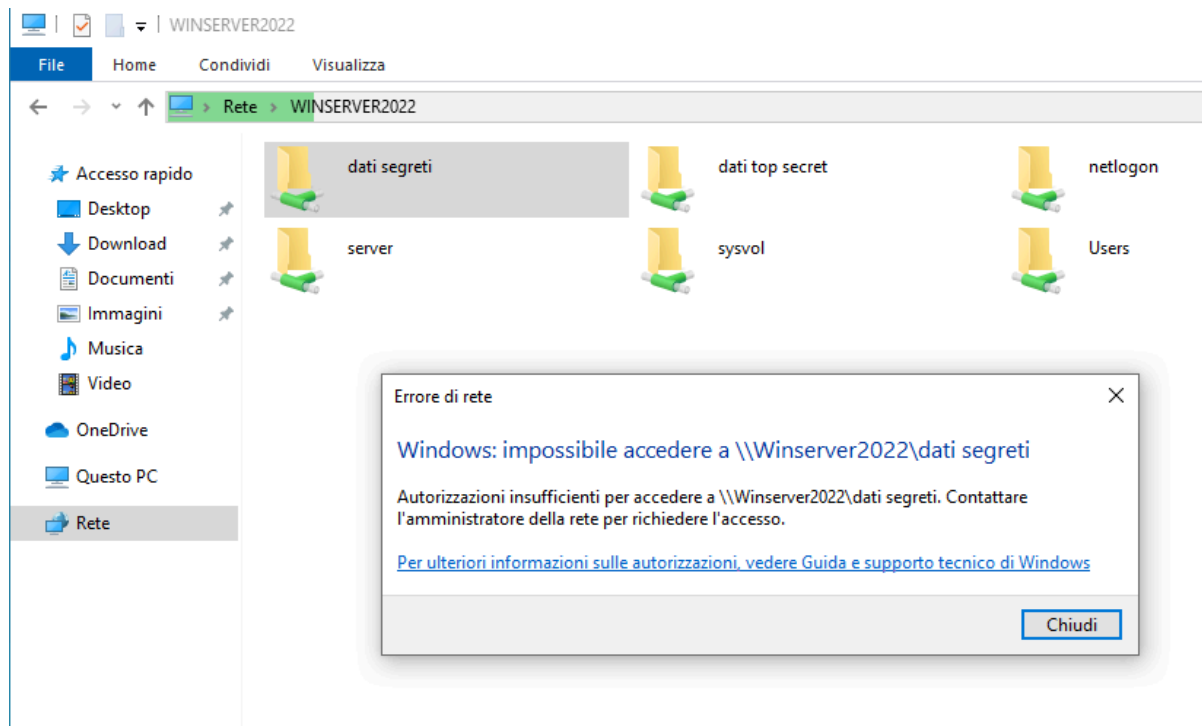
WINSERVER2022

File Home Condividi Visualizza

Rete > WINSERVER2022

Accesso rapido
Desktop
Download
Documenti
Immagini
Musica
Video
OneDrive
Questo PC
Rete

dati segreti
dati top secret
netlogon
server
sysvol
Users

Errore di rete

Windows: impossibile accedere a \\Winserver2022\dati segreti

Autorizzazioni insufficienti per accedere a \\Winserver2022\dati segreti. Contattare l'amministratore della rete per richiedere l'accesso.

Per ulteriori informazioni sulle autorizzazioni, vedere Guida e supporto tecnico di Windows

Chiudi